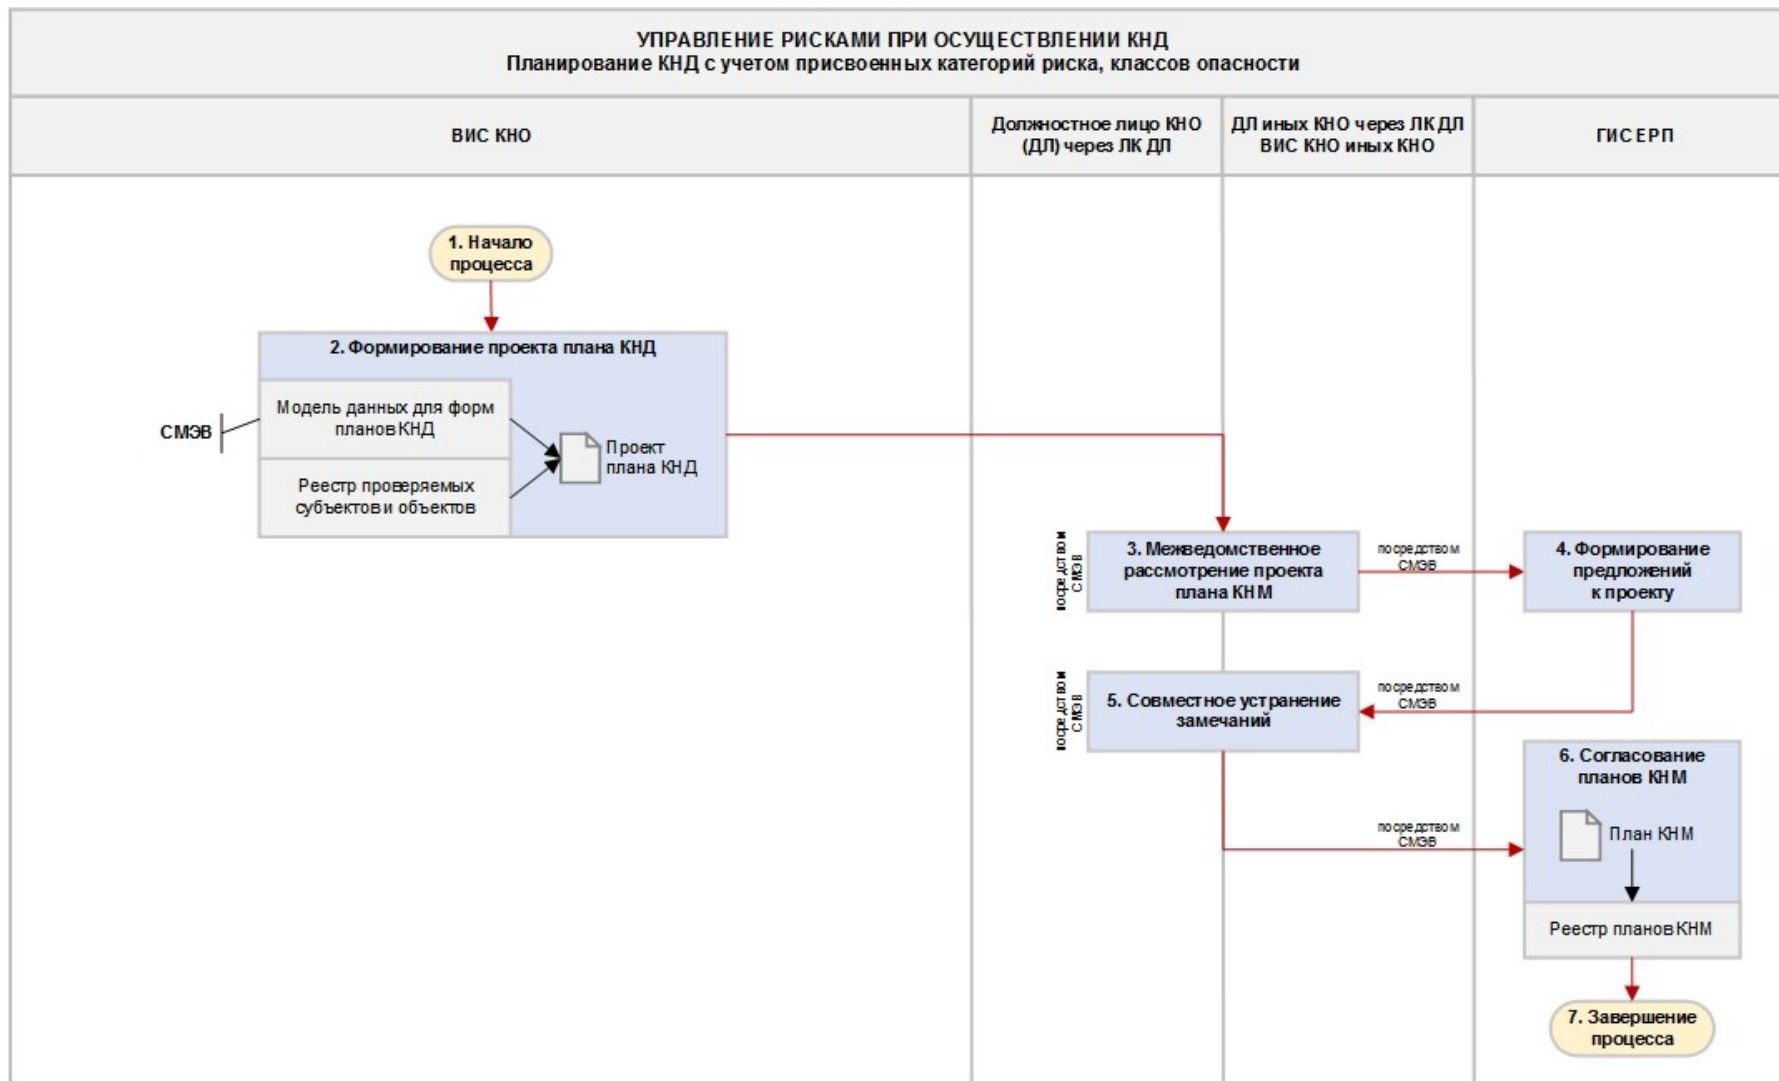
УПРАВЛЕНИЕ РИСКАМИ ПРИ ОСУЩЕСТВЛЕНИИ КНД
Планирование КНД с учетом присвоенных категорий риска, классов опасности

| ВИС КНО | Должностное лицо КНО (ДЛ) через ЛК ДЛ | ДЛ иных КНО через ЛК ДЛ ВИС КНО иных КНО | ГИС ЕРП |
|---|---|---|---|

1. Начало процесса

2. Формирование проекта плана КНД

СМЭВ

Модель данных для форм планов КНД

Реестр проверяемых субъектов и объектов

Проект плана КНД

посредством СМЭВ

3. Межведомственное рассмотрение проекта плана КНМ

посредством СМЭВ

4. Формирование предложений к проекту

посредством СМЭВ

посредством СМЭВ

5. Совместное устранение замечаний

6. Согласование планов КНМ

посредством СМЭВ

План КНМ

Реестр планов КНМ

7. Завершение процесса